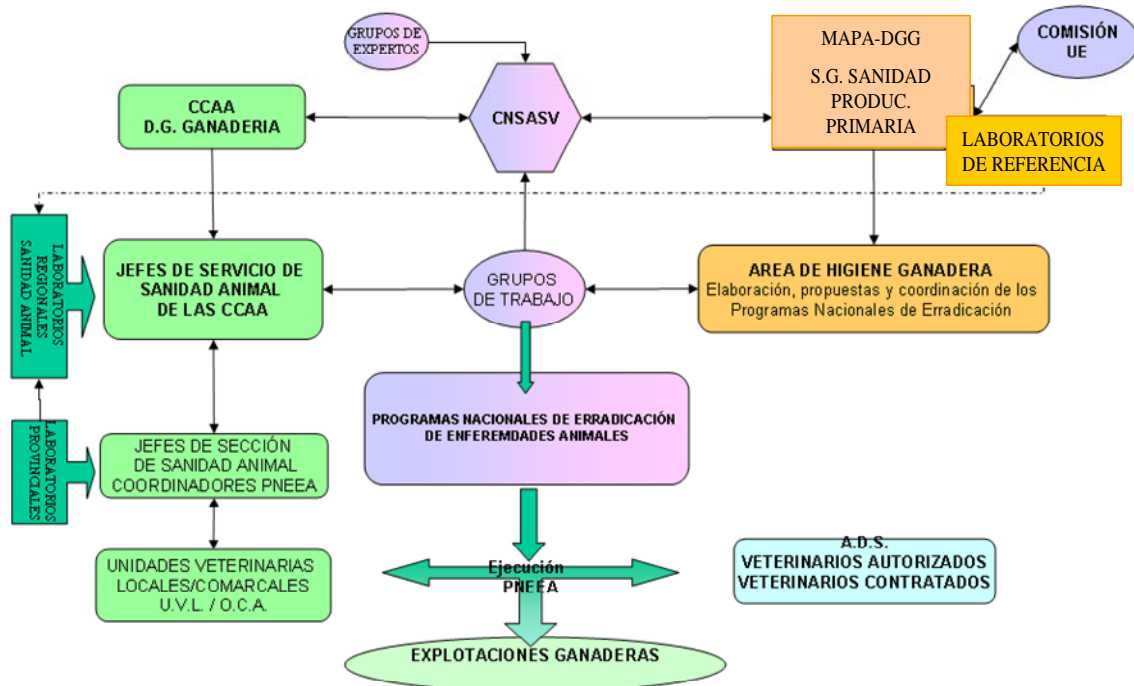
GRUPOS DE EXPERTOS

COMISIÓN UE

MAPA-DGG

S.G. SANIDAD PRODUC. PRIMARIA

LABORATORIOS DE REFERENCIA

CCAA D.G. GANADERIA

CNSASV

LABORATORIOS REGIONALES SANIDAD ANIMAL

JEFES DE SERVICIO DE SANIDAD ANIMAL DE LAS CCAA

GRUPOS DE TRABAJO

AREA DE HIGIENE GANADERA
Elaboración, propuestas y coordinación de los Programas Nacionales de Erradicación

PROGRAMAS NACIONALES DE ERRADICACIÓN DE ENFEREMDADES ANIMALES

LABORATORIOS PROVINCIALES

JEFES DE SECCIÓN DE SANIDAD ANIMAL COORDINADORES PNEEA

UNIDADES VETERINARIAS LOCALES/COMARCALES U.V.L. / O.C.A.

Ejecución PNEEA

A.D.S.
VETERINARIOS AUTORIZADOS
VETERINARIOS CONTRATADOS

EXPLOTACIONES GANADERAS